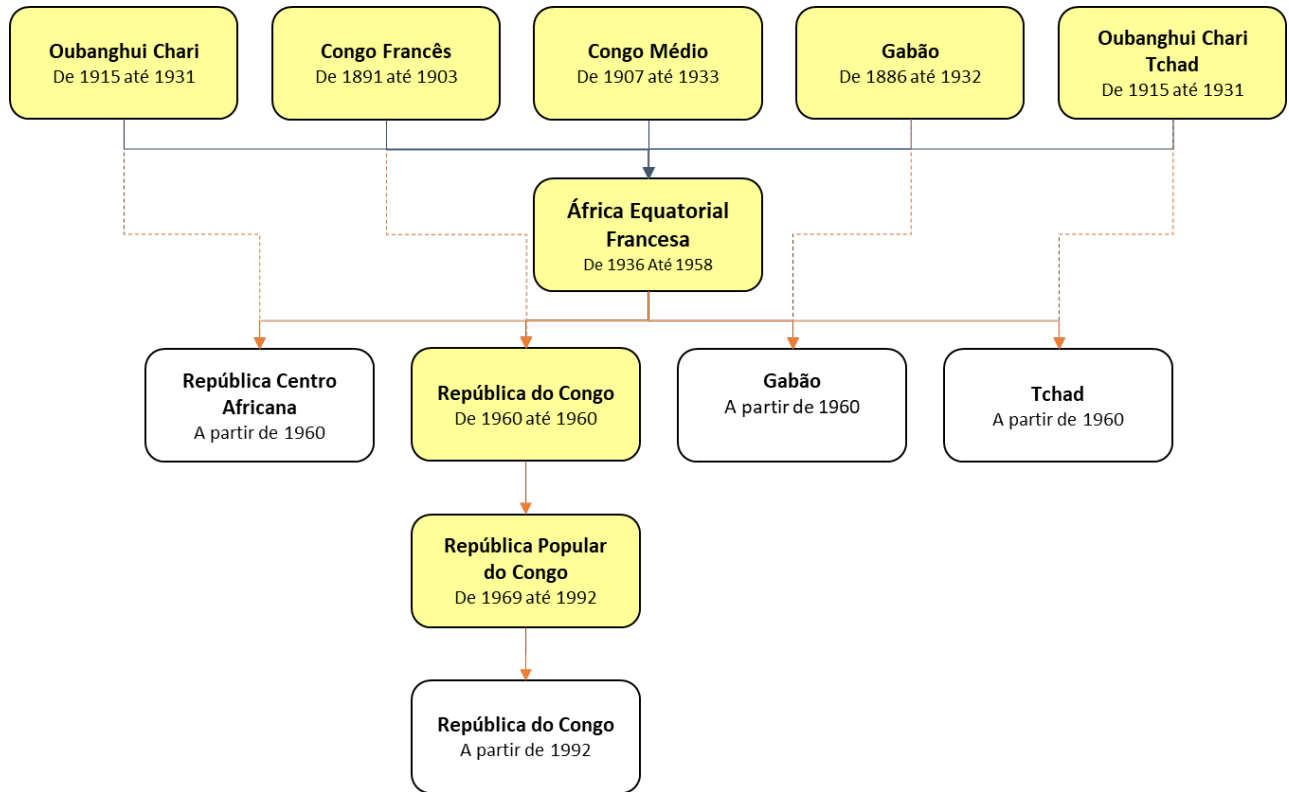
Oubanghui Chari
De 1915 até 1931

Congo Francês
De 1891 até 1903

Congo Médio
De 1907 até 1933

Gabão
De 1886 até 1932

Oubanghui Chari Tchad
De 1915 até 1931

África Equatorial Francesa
De 1936 Até 1958

República Centro Africana
A partir de 1960

República do Congo
De 1960 até 1960

Gabão
A partir de 1960

Tchad
A partir de 1960

República Popular do Congo
De 1969 até 1992

República do Congo
A partir de 1992